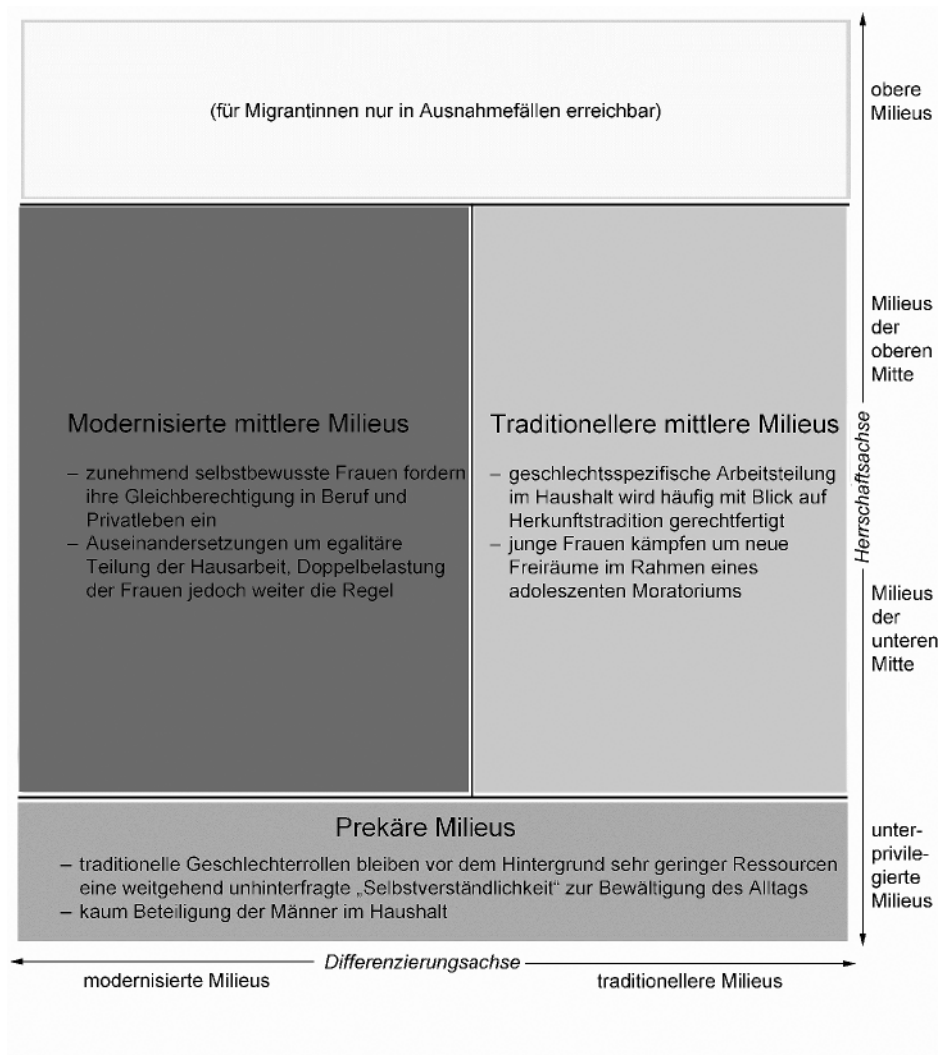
(für Migrantinnen nur in Ausnahmefällen erreichbar)

obere Milieus

Milieus der oberen Mitte

Modernisierte mittlere Milieus

– zunehmend selbstbewusste Frauen fordern ihre Gleichberechtigung in Beruf und Privatleben ein
– Auseinandersetzungen um egalitäre Teilung der Hausarbeit, Doppelbelastung der Frauen jedoch weiter die Regel

Traditionellere mittlere Milieus

– geschlechtsspezifische Arbeitsteilung im Haushalt wird häufig mit Blick auf Herkunftstradition gerechtfertigt
– junge Frauen kämpfen um neue Freiräume im Rahmen eines adoleszenten Moratoriums

Herrschaftsachse

Milieus der unteren Mitte

Prekäre Milieus

– traditionelle Geschlechterrollen bleiben vor dem Hintergrund sehr geringer Ressourcen eine weitgehend unhinterfragte „Selbstverständlichkeit" zur Bewältigung des Alltags
– kaum Beteiligung der Männer im Haushalt

unterprivilegierte Milieus

Differenzierungsachse

modernisierte Milieus

traditionellere Milieus